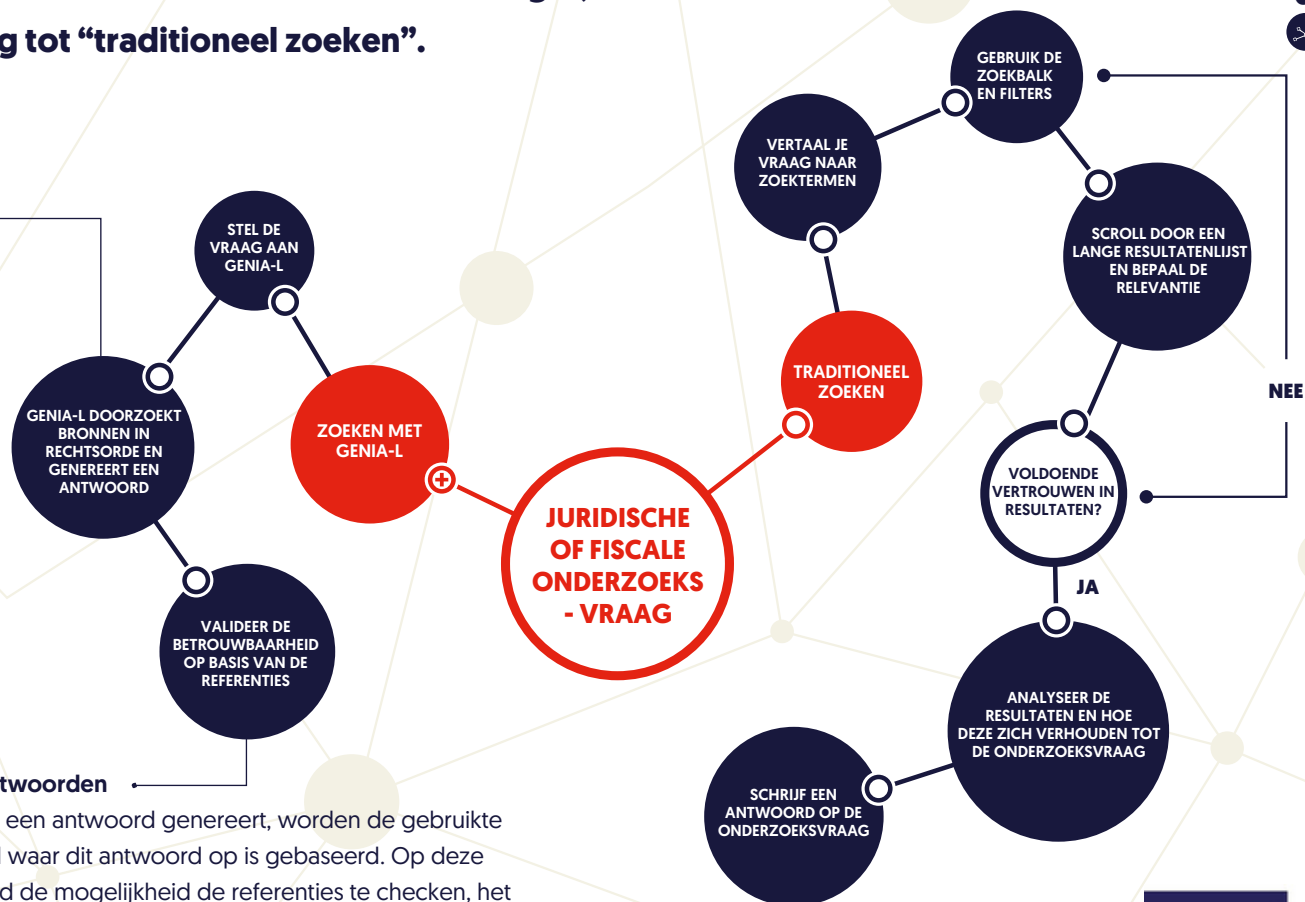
g tot “traditioneel zoeken”.

STEL DE VRAAG AAN GENIA-L

GENIA-L DOORZOEKT BRONNEN IN RECHTSORDE EN GENEREERT EEN ANTWOORD

ZOEKEN MET GENIA-L

VALIDEER DE BETROUWBAARHEID OP BASIS VAN DE REFERENTIES

JURIDISCHE OF FISCALE ONDERZOEKS - VRAAG

TRADITIONEEL ZOEKEN

VERTAAL JE VRAAG NAAR ZOEKTERMEN

GEBRUIK DE ZOEKBALK EN FILTERS

SCROLL DOOR EEN LANGE RESULTATENLIJST EN BEPAAL DE RELEVANTIE

NEE

VOLDOENDE VERTROUWEN IN RESULTATEN?

JA

ANALYSEER DE RESULTATEN EN HOE DEZE ZICH VERHOUDEN TOT DE ONDERZOEKSVRAAG

SCHRIJF EEN ANTWOORD OP DE ONDERZOEKSVRAAG

ntwoorden

een antwoord genereert, worden de gebruikte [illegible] waar dit antwoord op is gebaseerd. Op deze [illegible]d de mogelijkheid de referenties te checken, het